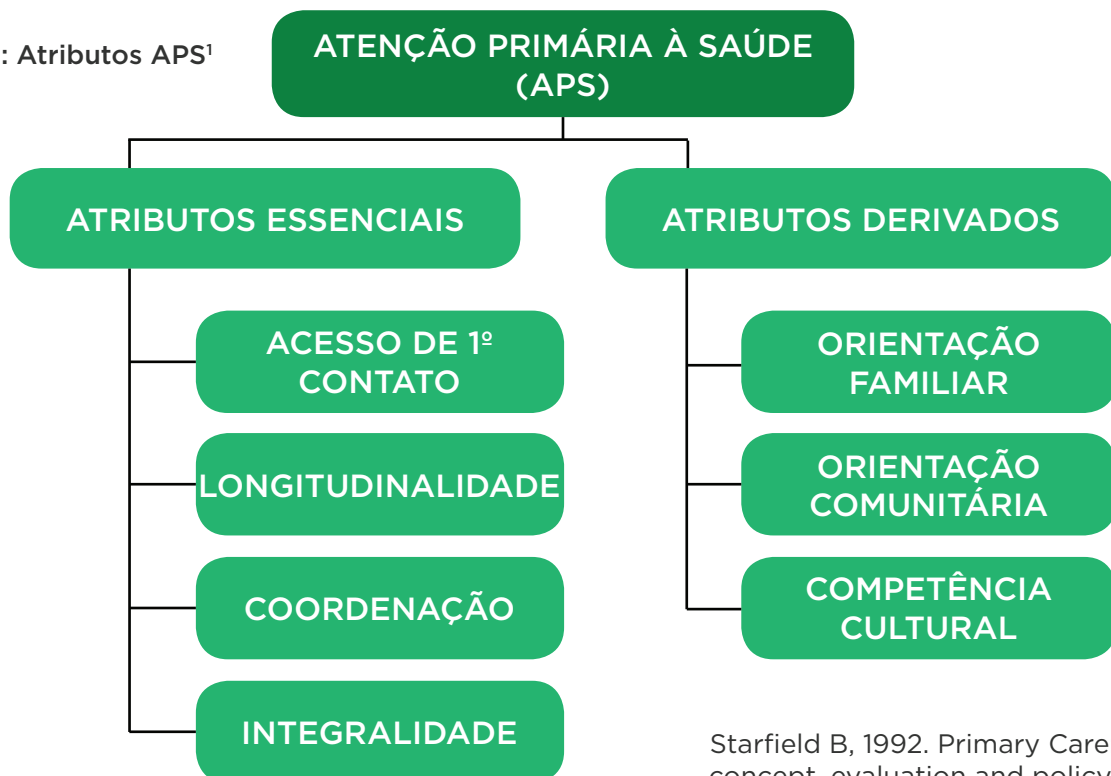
: Atributos APS$^1$

ATENÇÃO PRIMÁRIA À SAÚDE (APS)

ATRIBUTOS ESSENCIAIS

ACESSO DE 1º CONTATO

LONGITUDINALIDADE

COORDENAÇÃO

INTEGRALIDADE

ATRIBUTOS DERIVADOS

ORIENTAÇÃO FAMILIAR

ORIENTAÇÃO COMUNITÁRIA

COMPETÊNCIA CULTURAL

Starfield B, 1992. Primary Care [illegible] concept, evaluation and policy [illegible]